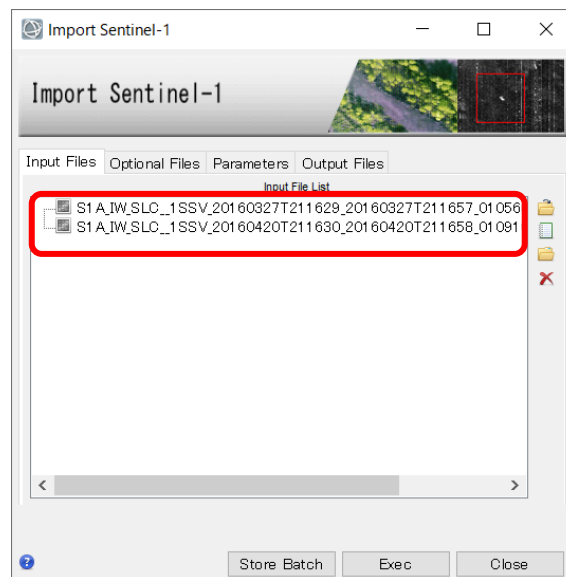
Import Sentinel-1

Import Sentinel-1

Input Files | Optional Files | Parameters | Output Files

Input File List

S1A_IW_SLC__1SSV_20160327T211629_20160327T211657_01056

S1A_IW_SLC__1SSV_20160420T211630_20160420T211658_01091

Store Batch | Exec | Close